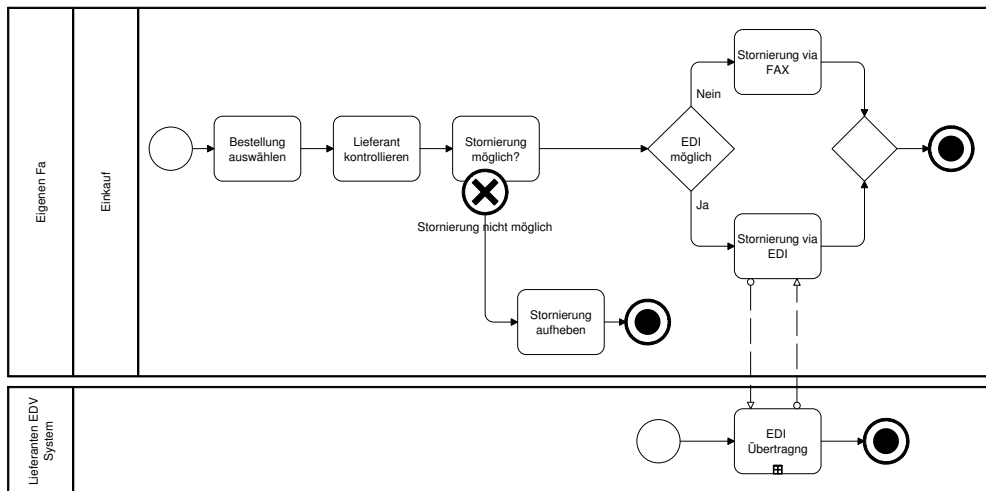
Eigenen Fa

Einkauf

Bestellung auswählen

Lieferant kontrollieren

Stornierung möglich?

Stornierung nicht möglich

Stornierung aufheben

EDI möglich

Nein

Ja

Stornierung via FAX

Stornierung via EDI

Lieferanten EDV System

EDI Übertragng